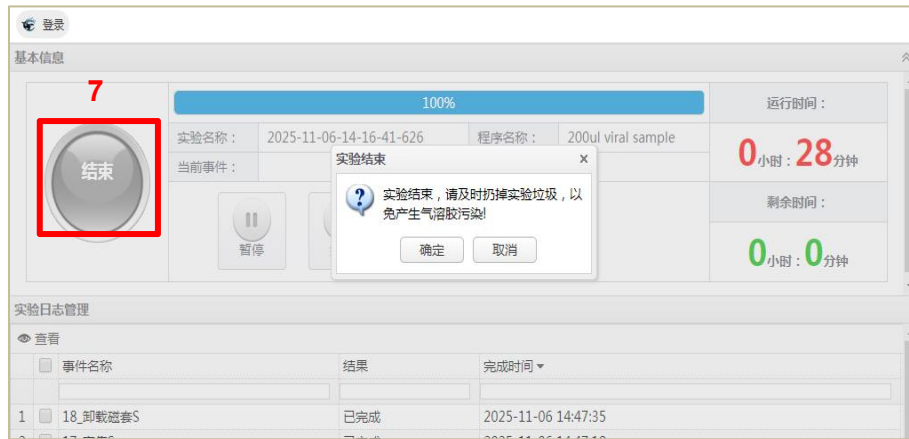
登录

基本信息

7

结束

100%

运行时间：

实验名称： 2025-11-06-14-16-41-626 程序名称： 200ul viral sample

当前事件：

0小时：28分钟

剩余时间：

暂停

0小时：0分钟

实验结束 ×

实验结束，请及时扔掉实验垃圾，以免产生气溶胶污染!

确定 取消

实验日志管理

查看

| | | 事件名称 | 结果 | 完成时间 |
|---|---|---|---|---|
| | | | | |
| 1 | | 18_卸載磁套S | 已完成 | 2025-11-06 14:47:35 |
| 2 | | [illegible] | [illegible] | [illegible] |